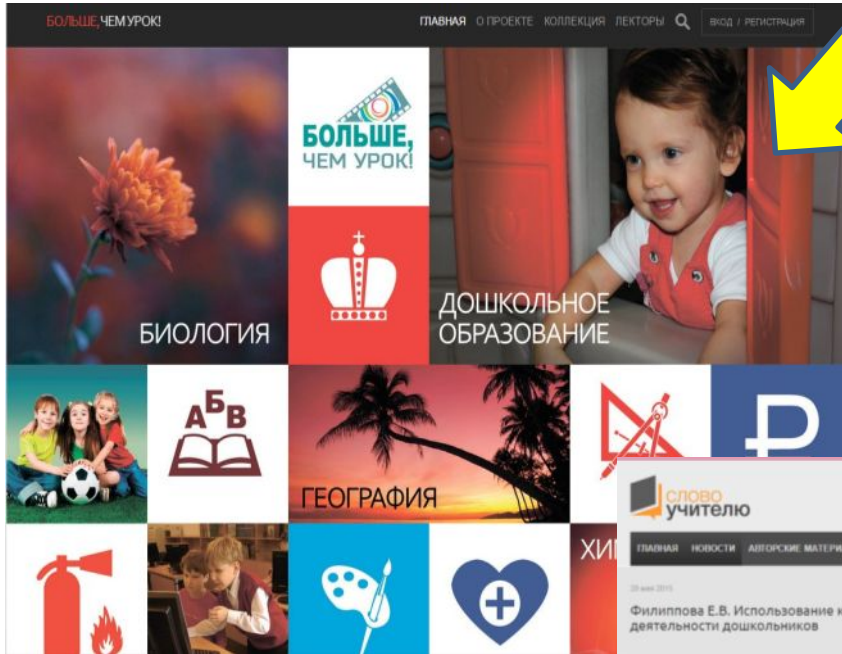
БОЛЬШЕ, ЧЕМ УРОК!

ГЛАВНАЯ О ПРОЕКТЕ КОЛЛЕКЦИЯ ЛЕКТОРЫ ВХОД / РЕГИСТРАЦИЯ

БОЛЬШЕ, ЧЕМ УРОК!

БИОЛОГИЯ

ДОШКОЛЬНОЕ ОБРАЗОВАНИЕ

А Б В

ГЕОГРАФИЯ

ХИ

СЛОВО УЧИТЕЛЮ

ГЛАВНАЯ НОВОСТИ АВТОРСКИЕ МАТЕРИ

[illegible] 2015

Филиппова Е.В. Использование к деятельности дошкольников